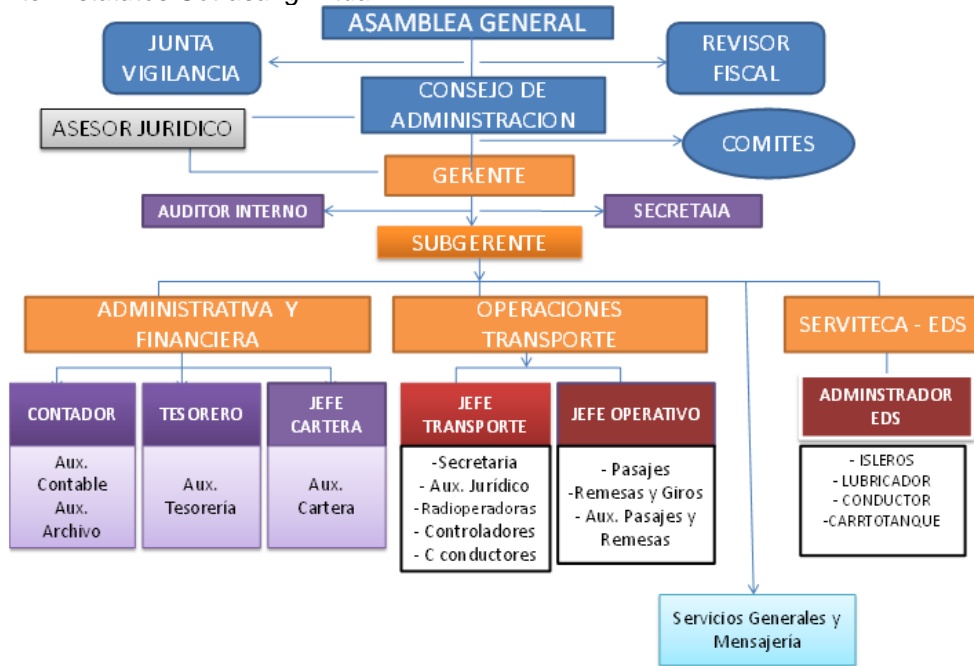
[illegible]

ASAMBLEA GENERAL

JUNTA VIGILANCIA

REVISOR FISCAL

CONSEJO DE ADMINISTRACION

ASESOR JURIDICO

COMITES

GERENTE

AUDITOR INTERNO

SECRETAIA

SUBGERENTE

ADMINISTRATIVA Y FINANCIERA

OPERACIONES TRANSPORTE

SERVITECA - EDS

CONTADOR

Aux. Contable Aux. Archivo

TESORERO

Aux. Tesorería

JEFE CARTERA

Aux. Cartera

JEFE TRANSPORTE

-Secretaria
- Aux. Jurídico
-Radioperadoras
- Controladores
- C conductores

JEFE OPERATIVO

- Pasajes
-Remesas y Giros
- Aux. Pasajes y Remesas

ADMINSTRADOR EDS

- ISLEROS
- LUBRICADOR
- CONDUCTOR
-CARRTOTANQUE

Servicios Generales y Mensajería